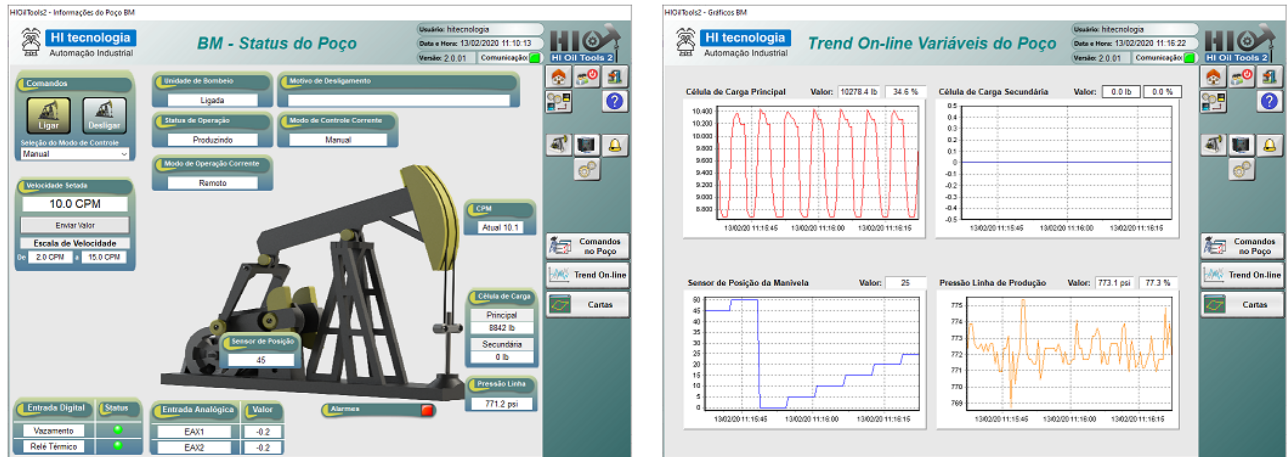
HIOilTools2 - Informações do Poço BM

HI tecnologia
Automação Industrial

BM - Status do Poço

Usuário: hitecnologia
Data e Hora: 13/02/2020 11:10:13
Versão: 2.0.01 Comunicação:

HI Oil Tools 2

Comandos
Ligar
Desligar
Seleção do Modo de Controle
Manual

Unidade de Bombeio
Ligada

Motivo de Desligamento

Status de Operação
Produzindo

Modo de Controle Corrente
Manual

Modo de Operação Corrente
Remoto

Velocidade Setada
10.0 CPM
Enviar Valor
Escala de Velocidade
De 2.0 CPM a 15.0 CPM

CPM
Atual 10.1

Célula de Carga
Principal
8842 lb
Secundária
0 lb

Sensor de Posição
45

Pressão Linha
771.2 psi

Alarmes

Entrada Digital | Status
Vazamento
Relé Térmico

Entrada Analógica | Valor
EAX1 | -0.2
EAX2 | -0.2

Comandos no Poço
Trend On-line
Cartas

HIOilTools2 - Gráficos BM

HI tecnologia
Automação Industrial

Trend On-line Variáveis do Poço

Usuário: hitecnologia
Data e Hora: 13/02/2020 11:16:22
Versão: 2.0.01 Comunicação:

HI Oil Tools 2

Célula de Carga Principal Valor: 10278.4 lb 34.6 %
10.400
10.200
10.000
9.800
9.600
9.400
9.200
9.000
8.800
13/02/20 11:15:45 13/02/20 11:16:00 13/02/20 11:16:15

Célula de Carga Secundária Valor: 0.0 lb 0.0 %
0.5
0.4
0.3
0.2
0.1
0
-0.1
-0.2
-0.3
-0.4
-0.5
13/02/20 11:15:45 13/02/20 11:16:00 13/02/20 11:16:15

Sensor de Posição da Manivela Valor: 25
50
45
40
35
30
25
20
15
10
5
0
13/02/20 11:15:45 13/02/20 11:16:00 13/02/20 11:16:15

Pressão Linha de Produção Valor: 773.1 psi 77.3 %
775
774
773
772
771
770
769
13/02/20 11:15:45 13/02/20 11:16:00 13/02/20 11:16:15

Comandos no Poço
Trend On-line
Cartas